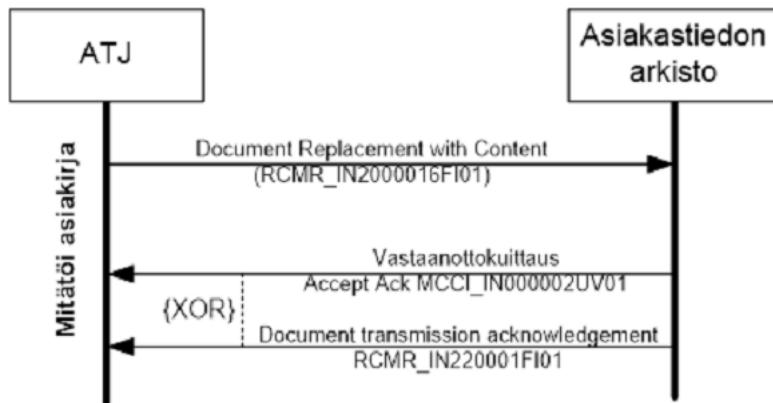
ATJ

Asiakastiedon arkisto

Mitätöi asiakirja

Document Replacement with Content (RCMR_IN2000016FI01)

Vastaanottokuittaus Accept Ack MCCI_IN000002UV01

{XOR}

Document transmission acknowledgement RCMR_IN220001FI01